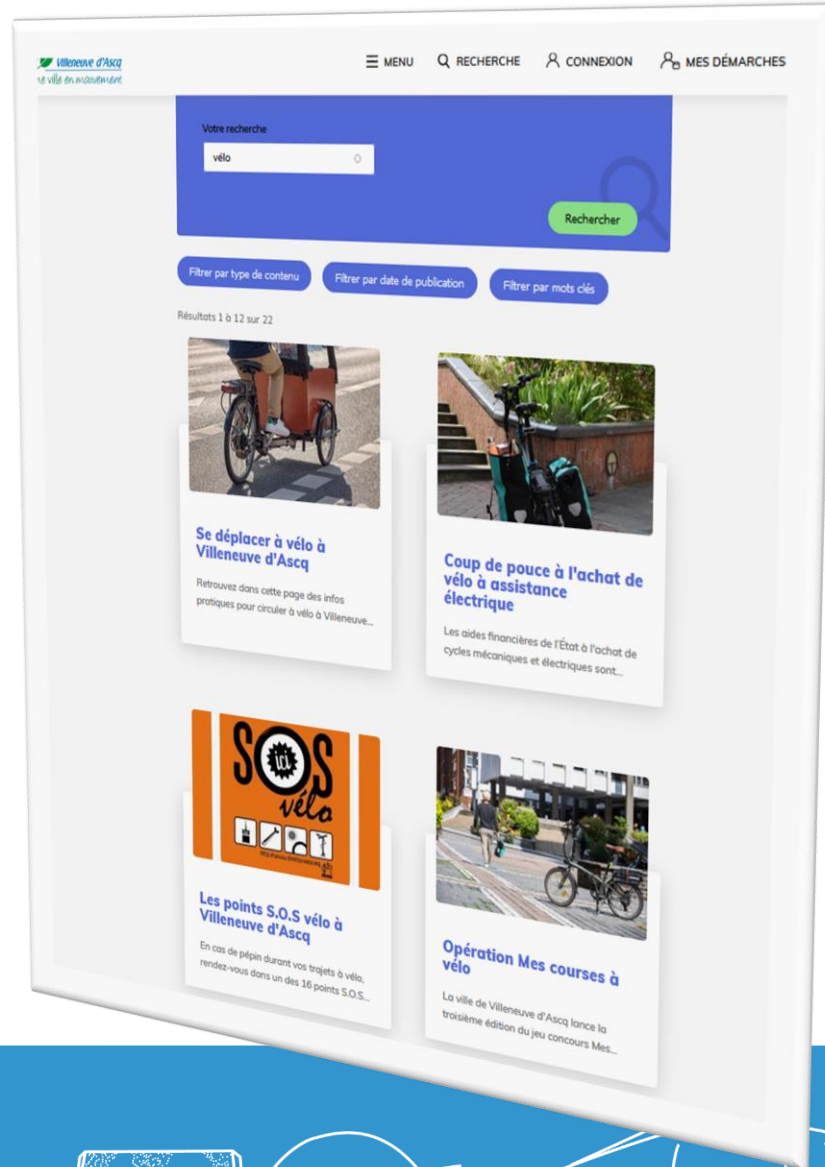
Villeneuve d'Ascq
la ville en mouvement

MENU RECHERCHE CONNEXION MES DÉMARCHES

Votre recherche
vélo

Rechercher

Filtrer par type de contenu
Filtrer par date de publication
Filtrer par mots clés

Résultats 1 à 12 sur 22

Se déplacer à vélo à Villeneuve d'Ascq
Retrouvez dans cette page des infos pratiques pour circuler à vélo à Villeneuve...

Coup de pouce à l'achat de vélo à assistance électrique
Les aides financières de l'État à l'achat de cycles mécaniques et électriques sont...

SOS vélo

Les points S.O.S vélo à Villeneuve d'Ascq
En cas de pépin durant vos trajets à vélo, rendez-vous dans un des 16 points S.O.S...

Opération Mes courses à vélo
La ville de Villeneuve d'Ascq lance la troisième édition du jeu concours Mes...